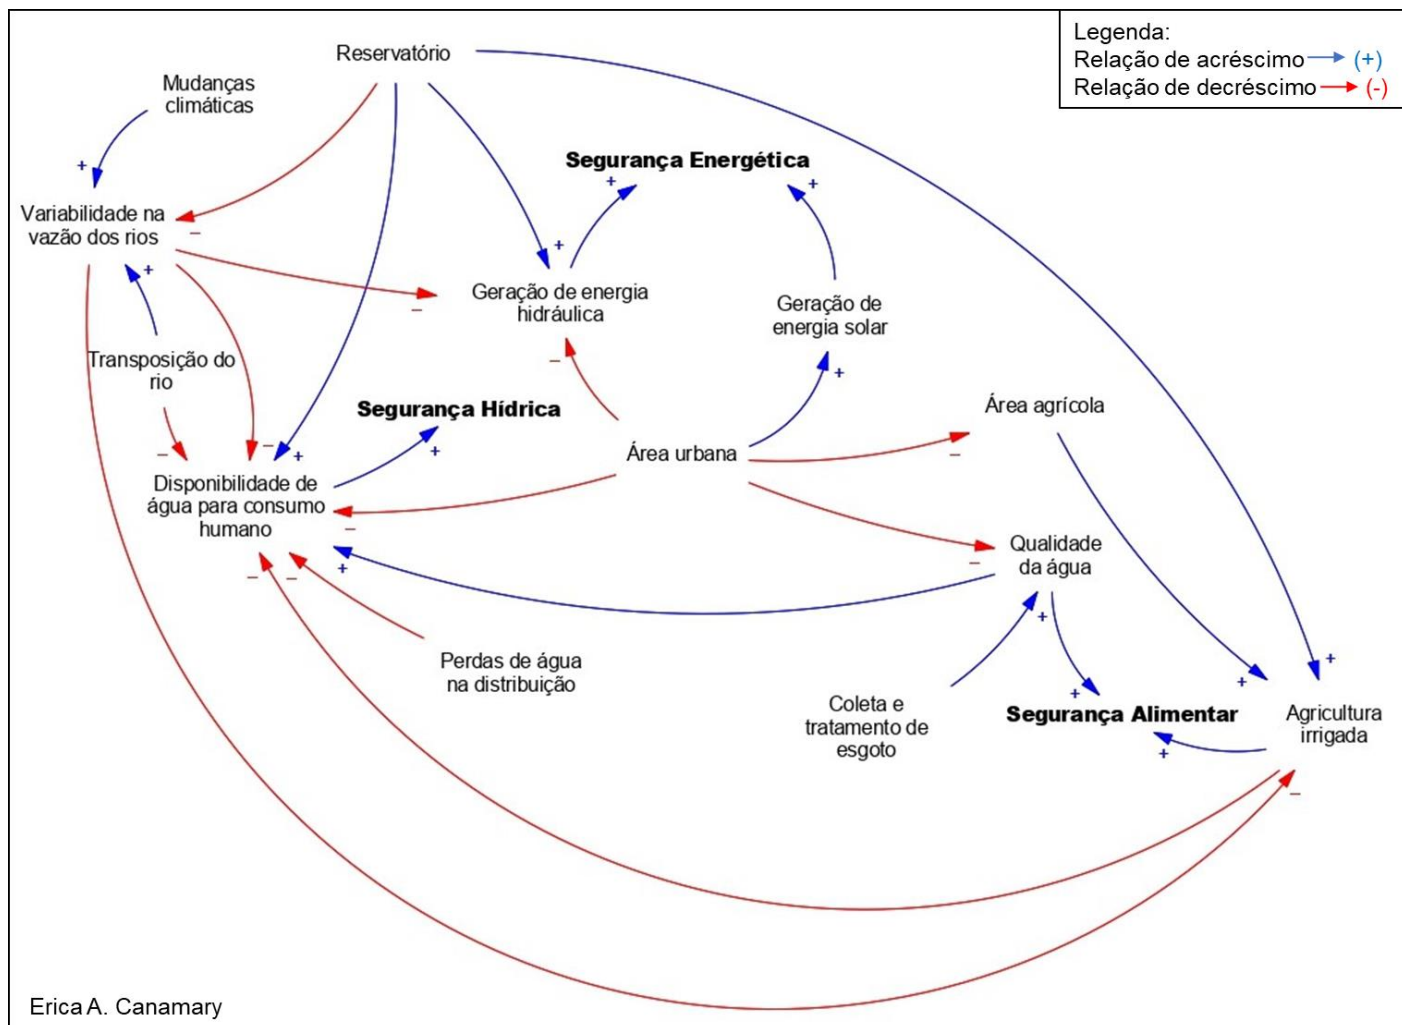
Legenda:
Relação de acréscimo (+)
Relação de decréscimo (-)

Reservatório

Mudanças climáticas

+

Variabilidade na vazão dos rios

−

+

Segurança Energética

+

+

+

Geração de energia hidráulica

−

Geração de energia solar

Transposição do rio

−

−

+

Segurança Hídrica

+

−

+

Área urbana

Área agrícola

−

Disponibilidade de água para consumo humano

−

+

−

−

Qualidade da água

−

Perdas de água na distribuição

+

+

Coleta e tratamento de esgoto

Segurança Alimentar

+

+

+

Agricultura irrigada

−

Erica A. Canamary